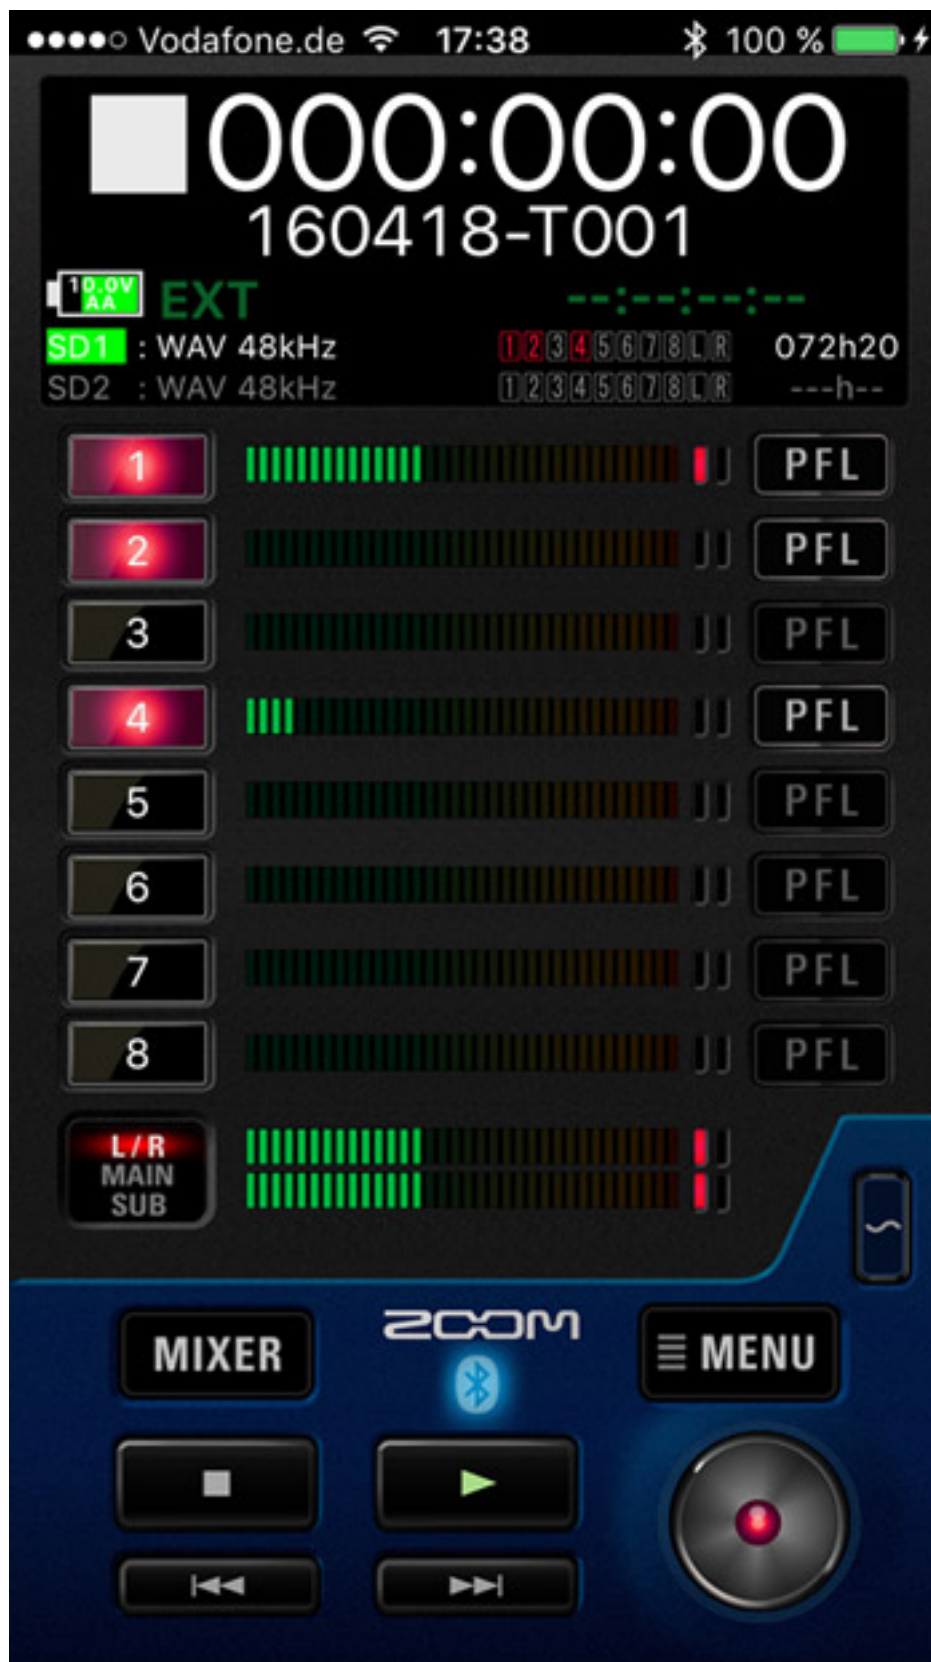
●●●●○ Vodafone.de 17:38 100 %

000:00:00
160418-T001

1 10.0V AA EXT --:--:--:--

SD1 : WAV 48kHz 1 2 3 4 5 6 7 8 L R 072h20
SD2 : WAV 48kHz 1 2 3 4 5 6 7 8 L R ---h--

1 PFL
2 PFL
3 PFL
4 PFL
5 PFL
6 PFL
7 PFL
8 PFL

L / R
MAIN
SUB

MIXER
ZOOM
MENU